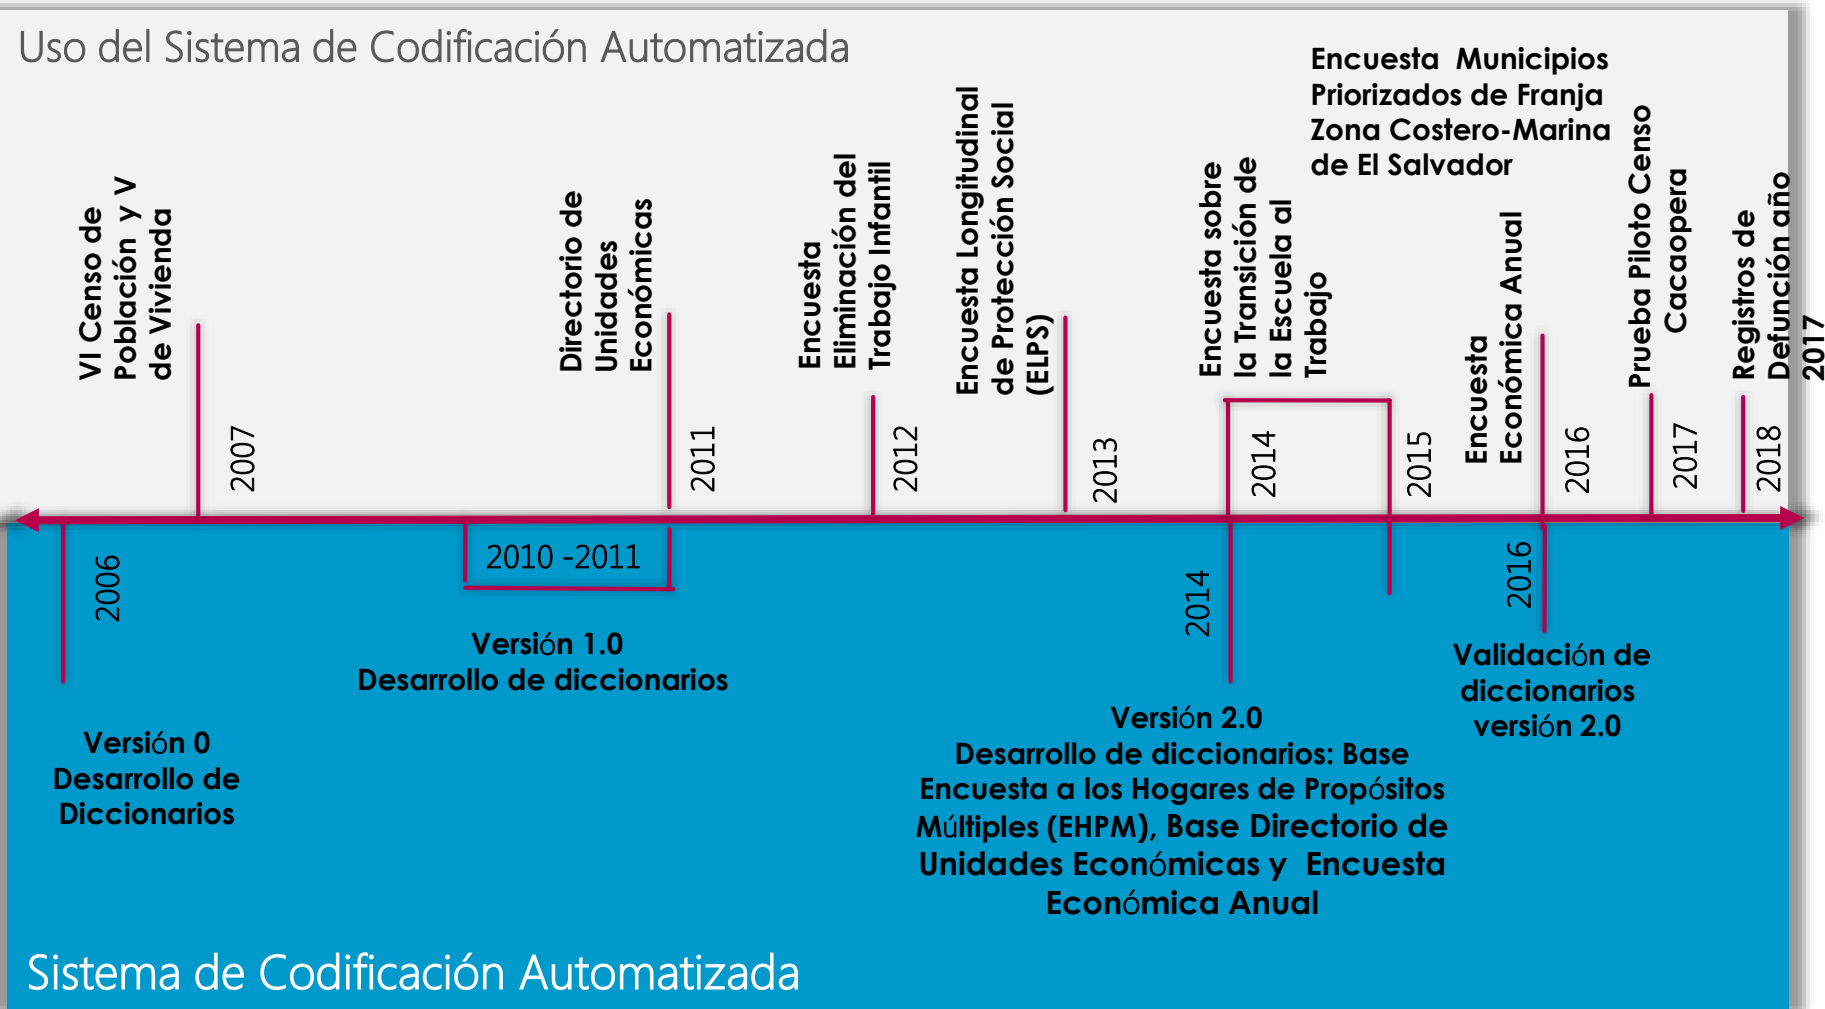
Uso del Sistema de Codificación Automatizada

VI Censo de Población y V de Vivienda

2007

Directorio de Unidades Económicas

2011

Encuesta Eliminación del Trabajo Infantil

2012

Encuesta Longitudinal de Protección Social (ELPS)

2013

Encuesta sobre la Transición de la Escuela al Trabajo

2014

Encuesta Municipios Priorizados de Franja Zona Costero-Marina de El Salvador

2015

Encuesta Económica Anual

2016

Prueba Piloto Censo Cacaopera

2017

Registros de Defunción año 2017

2018

2006

2010 -2011

Versión 1.0
Desarrollo de diccionarios

Versión 0
Desarrollo de Diccionarios

2014

Versión 2.0
Desarrollo de diccionarios: Base Encuesta a los Hogares de Propósitos Múltiples (EHPM), Base Directorio de Unidades Económicas y Encuesta Económica Anual

2016

Validación de diccionarios versión 2.0

Sistema de Codificación Automatizada